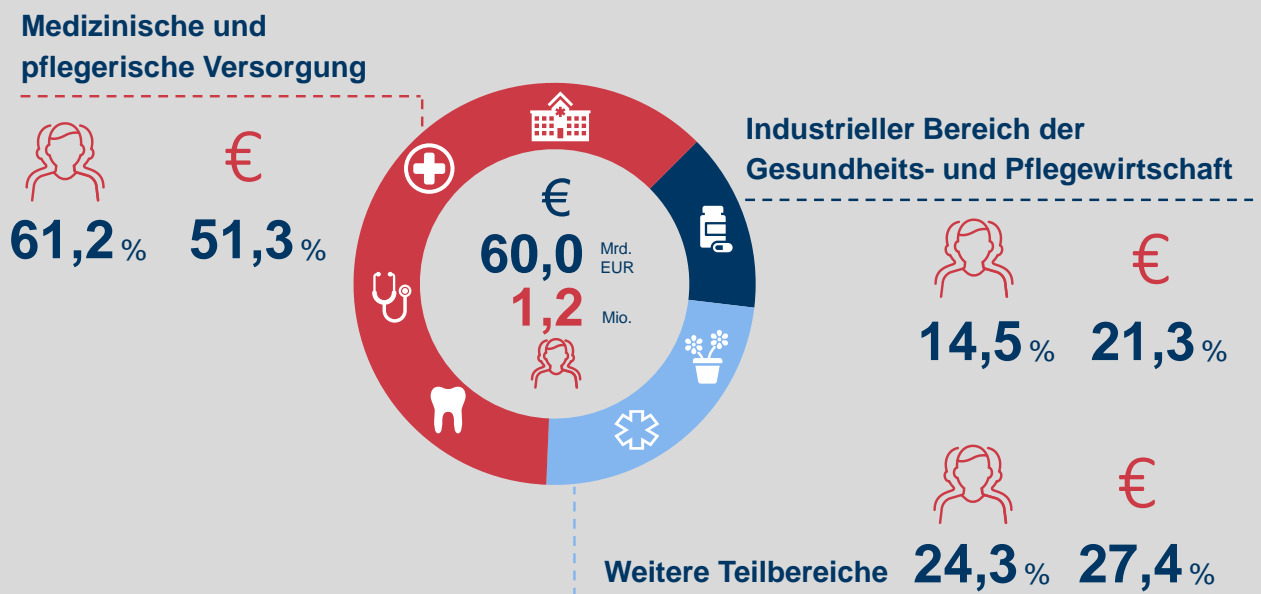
Medizinische und pflegerische Versorgung

€

61,2 % 51,3 %

€

60,0 Mrd. EUR

1,2 Mio.

Industrieller Bereich der Gesundheits- und Pflegewirtschaft

€

14,5 % 21,3 %

€

Weitere Teilbereiche 24,3 % 27,4 %